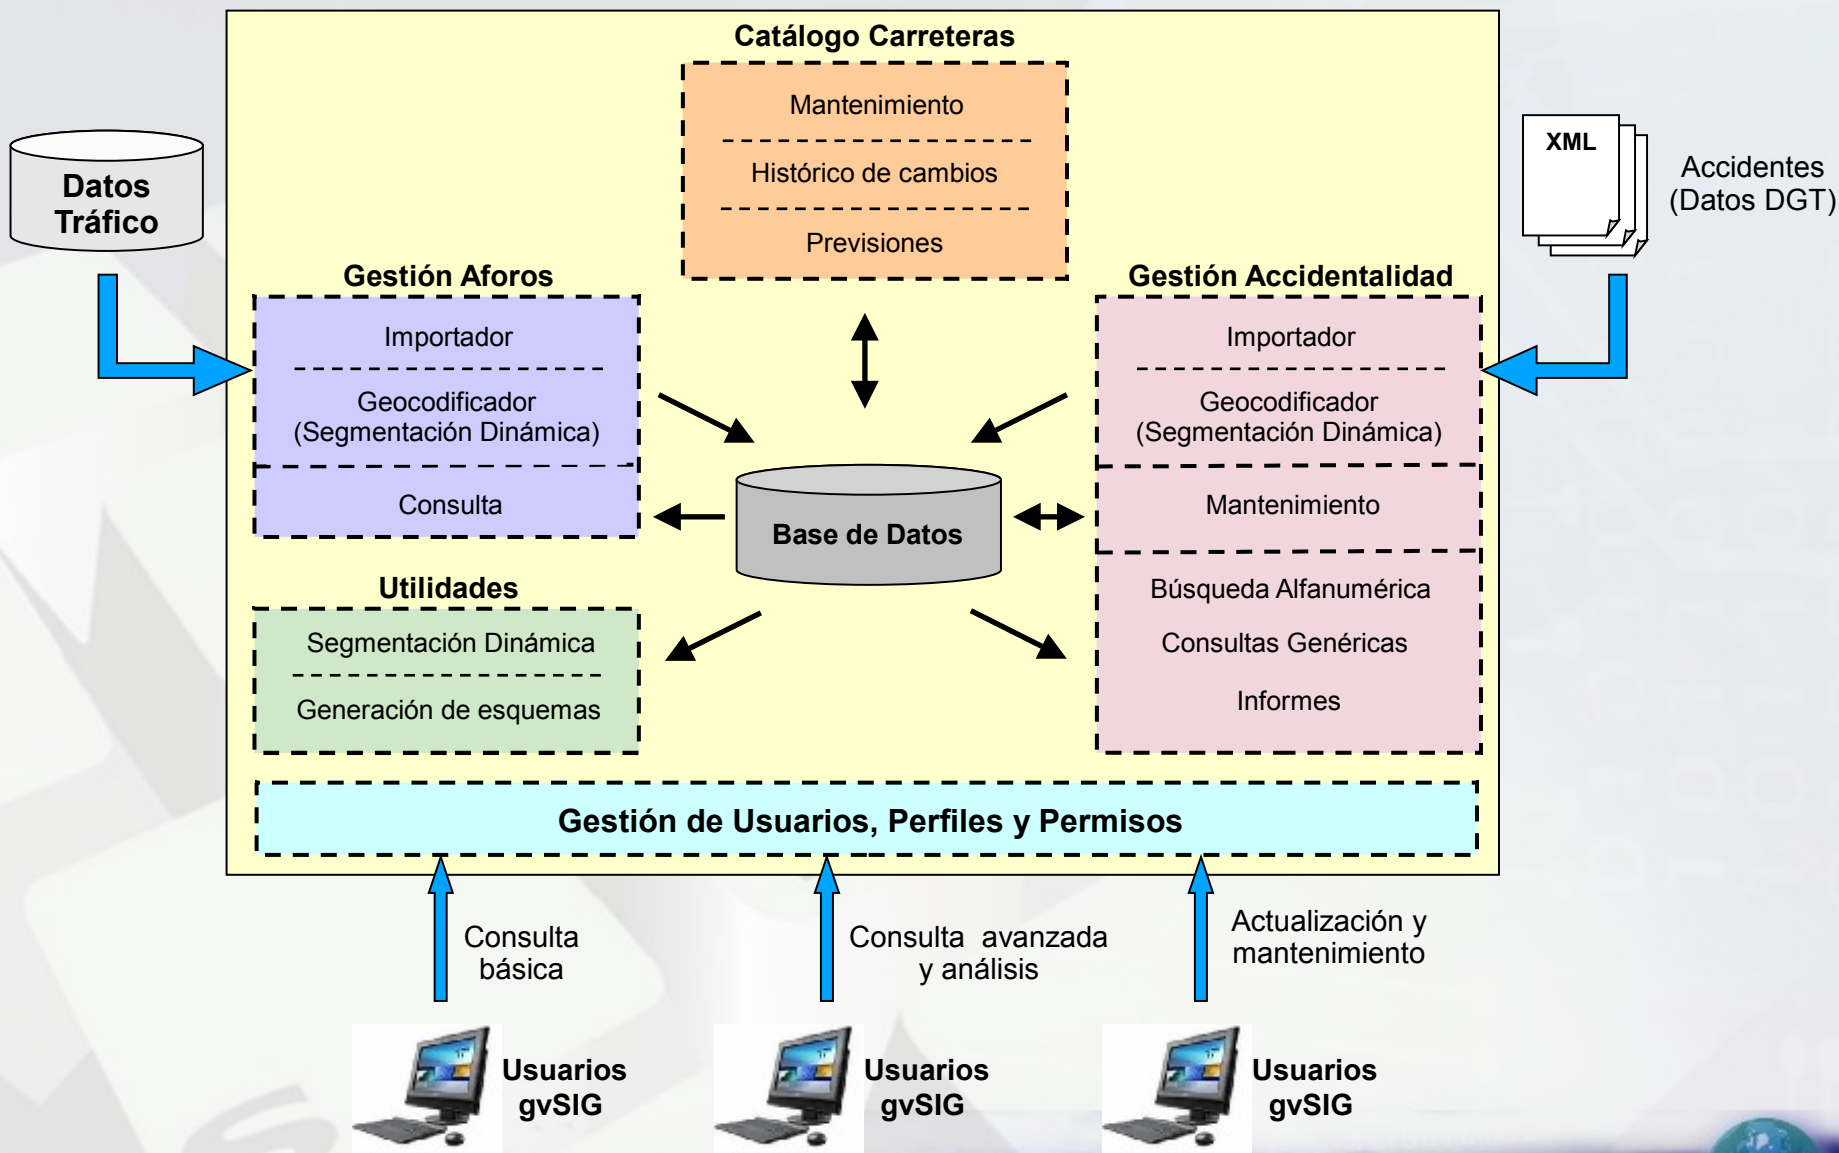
Catálogo Carreteras

Mantenimiento

Histórico de cambios

Previsiones

Datos Tráfico

XML

Accidentes (Datos DGT)

Gestión Aforos

Importador

Geocodificador (Segmentación Dinámica)

Consulta

Gestión Accidentalidad

Importador

Geocodificador (Segmentación Dinámica)

Mantenimiento

Búsqueda Alfanumérica

Consultas Genéricas

Informes

Base de Datos

Utilidades

Segmentación Dinámica

Generación de esquemas

Gestión de Usuarios, Perfiles y Permisos

Consulta básica

Consulta avanzada y análisis

Actualización y mantenimiento

Usuarios gvSIG

Usuarios gvSIG

Usuarios gvSIG